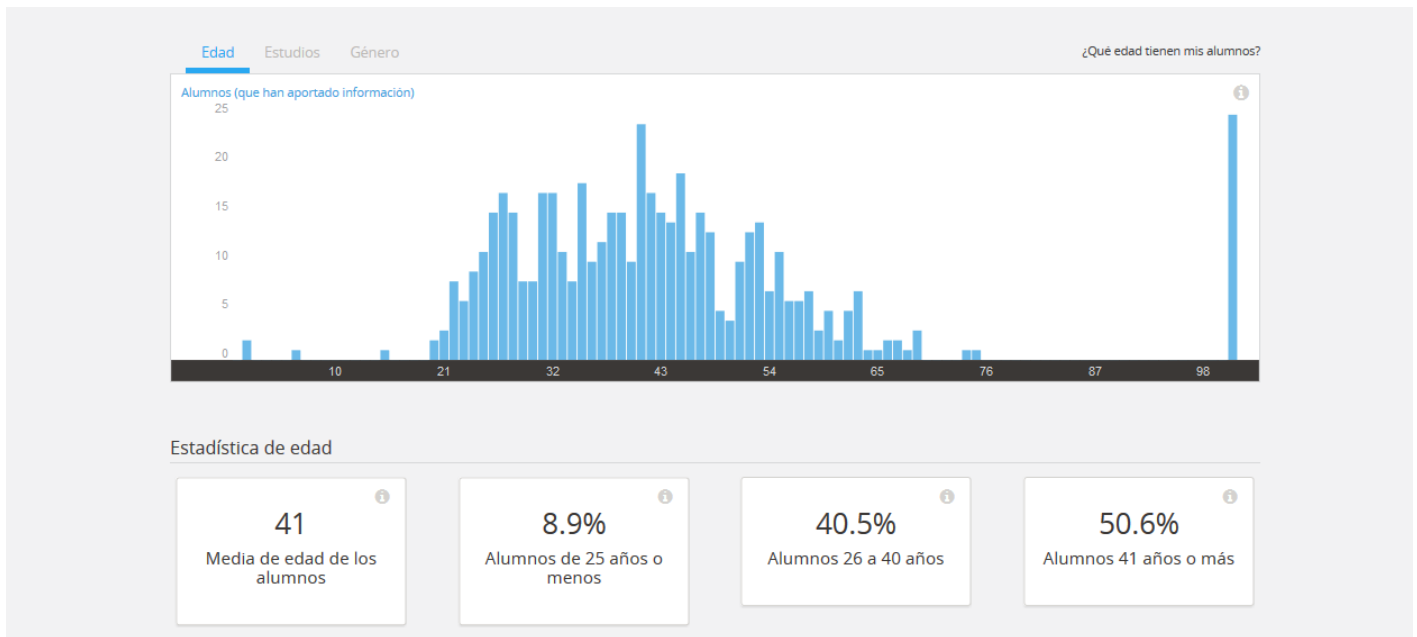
Edad Estudios Género

¿Qué edad tienen mis alumnos?

Alumnos (que han aportado información)

25
20
15
10
5
0

10 21 32 43 54 65 76 87 98

Estadística de edad

41
Media de edad de los alumnos

8.9%
Alumnos de 25 años o menos

40.5%
Alumnos 26 a 40 años

50.6%
Alumnos 41 años o más